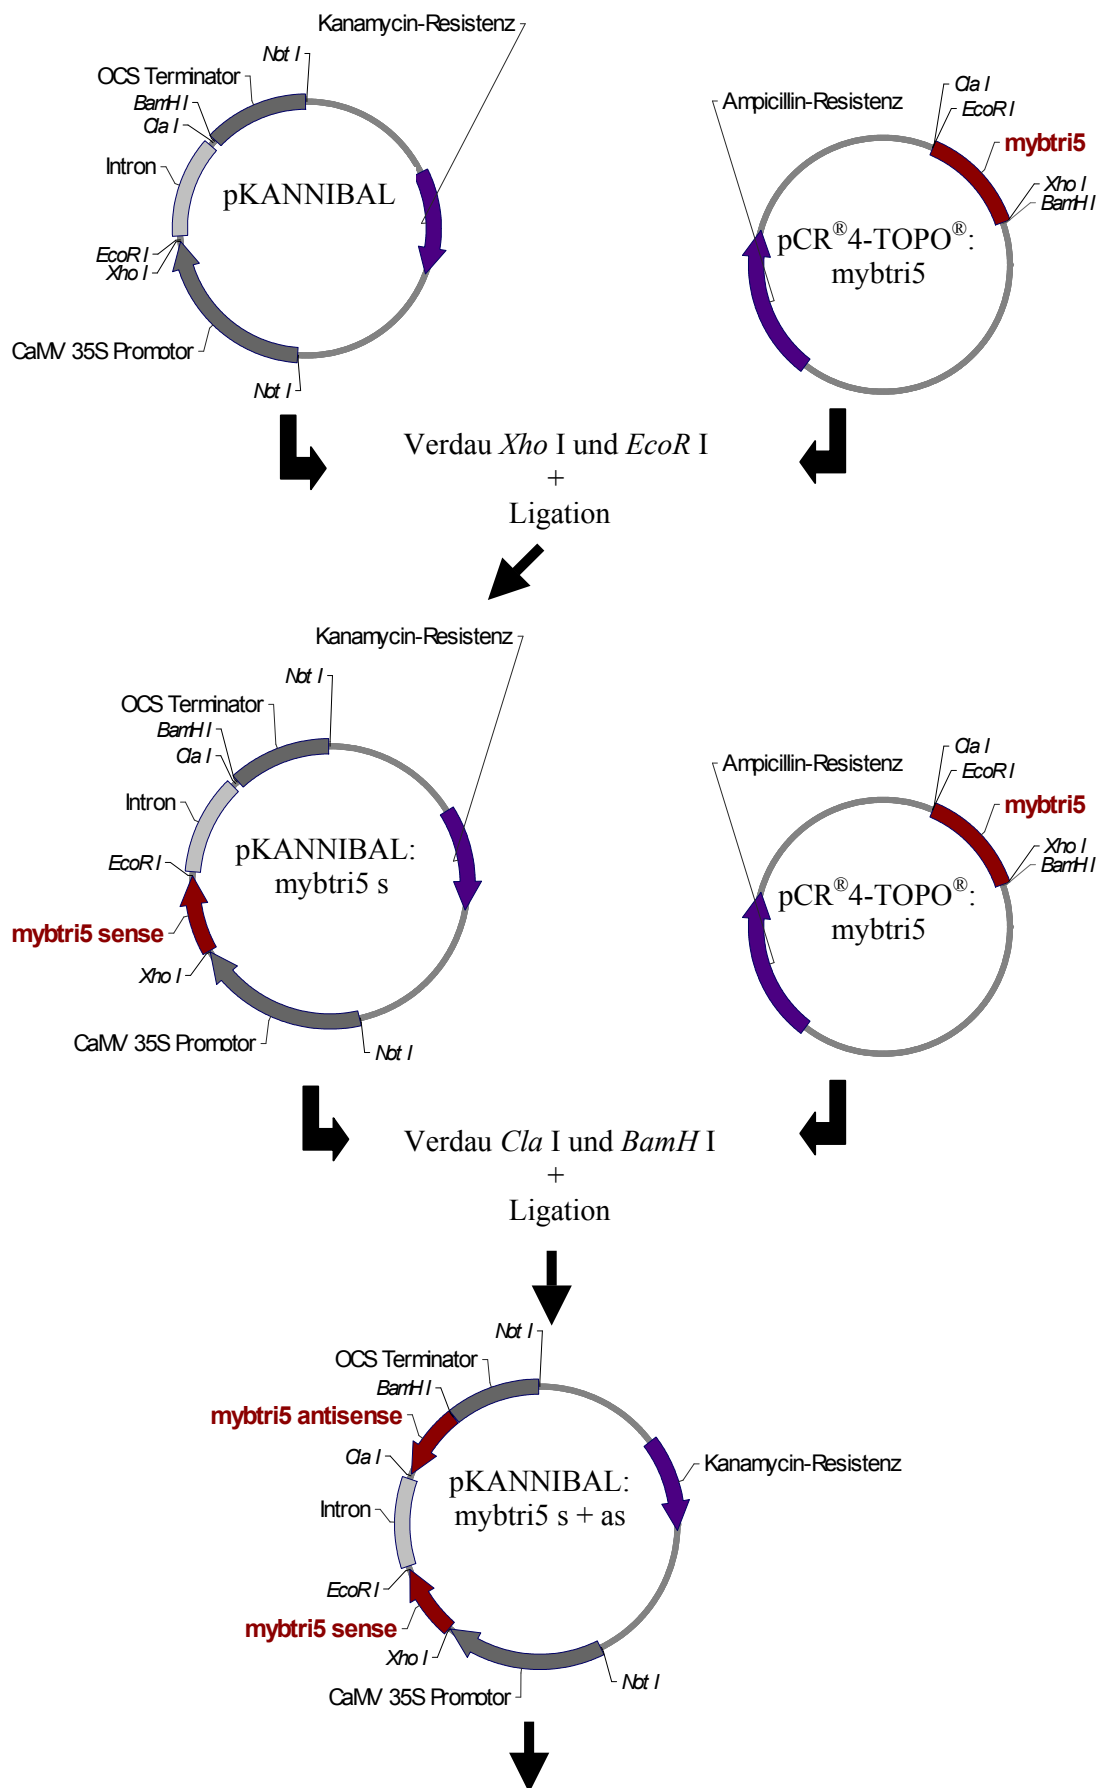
Kanamycin-Resistenz
Not I
OCS Terminator
BamH I
Cla I
Intron
pKANNIBAL
EcoR I
Xho I
CaMV 35S Promotor
Not I

Ampicillin-Resistenz
Cla I
EcoR I
mybtri5
Xho I
BamH I
pCR®4-TOPO®: mybtri5

Verdau *Xho* I und *EcoR* I
+
Ligation

Kanamycin-Resistenz
Not I
OCS Terminator
BamH I
Cla I
Intron
pKANNIBAL: mybtri5 s
EcoR I
mybtri5 sense
Xho I
CaMV 35S Promotor
Not I

Ampicillin-Resistenz
Cla I
EcoR I
mybtri5
Xho I
BamH I
pCR®4-TOPO®: mybtri5

Verdau *Cla* I und *BamH* I
+
Ligation

Not I
OCS Terminator
BamH I
mybtri5 antisense
Cla I
Intron
pKANNIBAL: mybtri5 s + as
Kanamycin-Resistenz
EcoR I
mybtri5 sense
Xho I
CaMV 35S Promotor
Not I